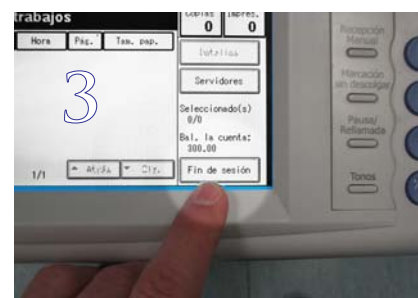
trabajos

Hora | Pág. | Tam. pap.

3

1/1 ▲ Atrás ▼ Sig.

Copias 0 | Impres. 0

Detalles

Servidores

Seleccionado(s)
0/0

Bal. la cuenta:
300.00

Fin de sesión

Recepción Manual

Marcación sin descolgar

Pausa/ Rellamada

Tonos